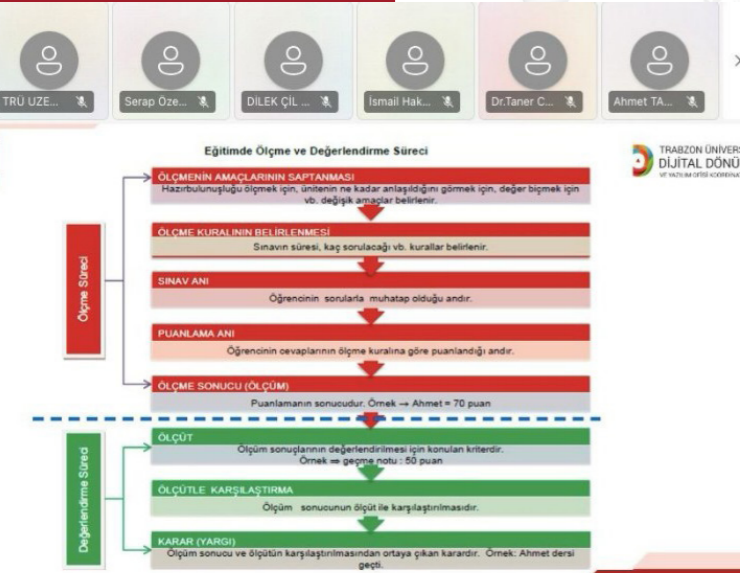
TRÜ UZE... Serap Oze... DİLEK ÇİL ... İsmail Hak... Dr.Taner C... Ahmet TA...

Eğitimde Ölçme ve Değerlendirme Süreci

TRABZON ÜNİVERS
DİJİTAL DÖNÜ

Ölçme Süreci

ÖLÇMENİN AMAÇLARININ SAPTANMASI
Hazırbulunuşluğu ölçmek için, ünitenin ne kadar anlaşıldığını görmek için, değer biçmek için vb. değişik amaçlar belirlenir.

ÖLÇME KURALININ BELİRLENMESİ
Sınavın süresi, kaç sorulacağı vb. kurallar belirlenir.

SINAV ANI
Öğrencinin sorularla muhatap olduğu andır.

PUANLAMA ANI
Öğrencinin cevaplarının ölçme kuralına göre puanlandığı andır.

ÖLÇME SONUCU (ÖLÇÜM)
Puanlamanın sonucudur. Örnek → Ahmet = 70 puan

Değerlendirme Süreci

ÖLÇÜT
Ölçüm sonuçlarının değerlendirilmesi için konulan kriterdir.
Örnek ⇒ geçme notu : 50 puan

ÖLÇÜTLE KARŞILAŞTIRMA
Ölçüm sonucunun ölçüt ile karşılaştırılmasıdır.

KARAR (YARGI)
Ölçüm sonucu ve ölçütün karşılaştırılmasından ortaya çıkan karardır. Örnek: Ahmet dersi geçti.